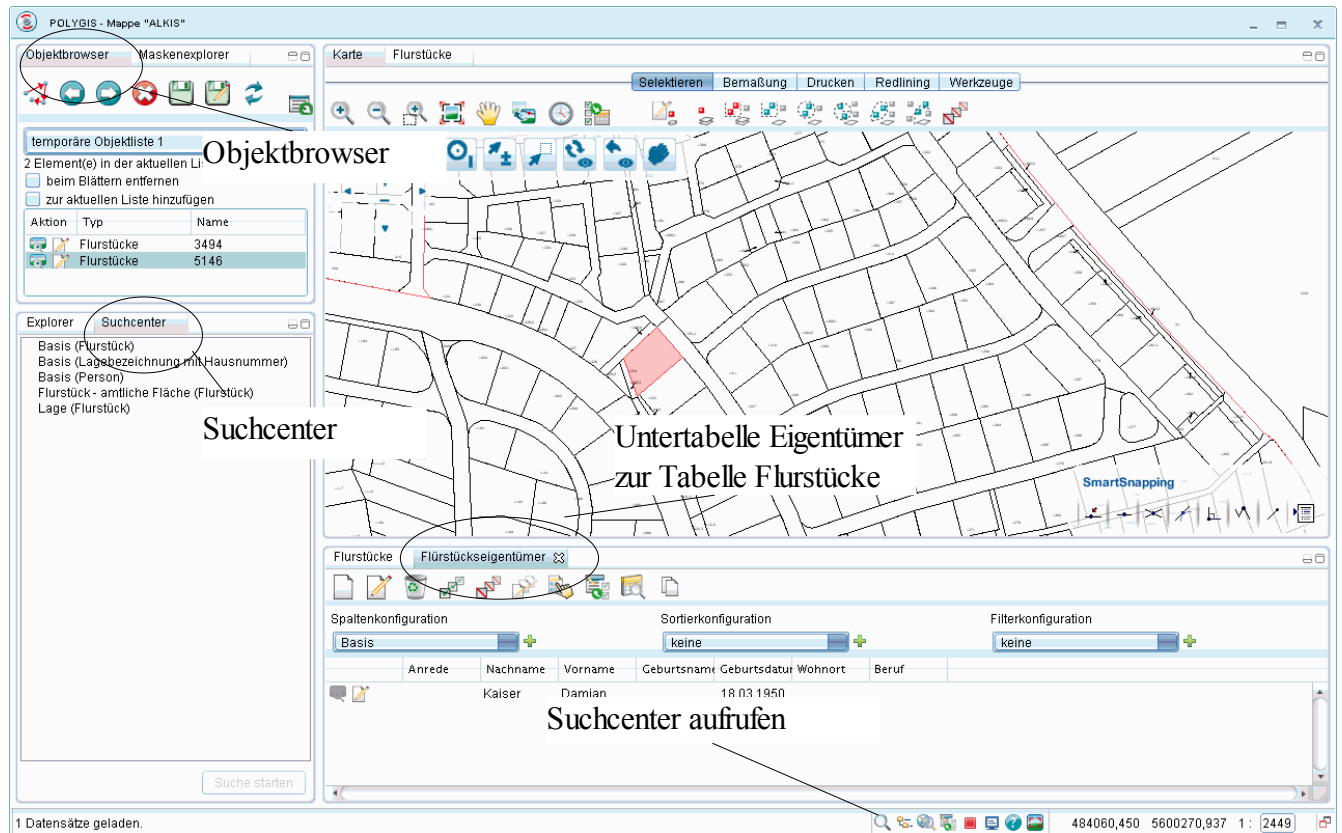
POLYGIS - Mappe "ALKIS"

Objektbrowser Maskenexplorer

temporäre Objektliste 1

2 Element(e) in der aktuellen Li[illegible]

beim Blättern entfernen

zur aktuellen Liste hinzufügen

| Aktion | Typ | Name |
|---|---|---|
| | Flurstücke | 3494 |
| | Flurstücke | 5146 |

Objektbrowser

Explorer Suchcenter

Basis (Flurstück)
Basis (Lagebezeichnung mit Hausnummer)
Basis (Person)
Flurstück - amtliche Fläche (Flurstück)
Lage (Flurstück)

Suchcenter

Suche starten

Karte Flurstücke

Selektieren Bemaßung Drucken Redlining Werkzeuge

Untertabelle Eigentümer zur Tabelle Flurstücke

SmartSnapping

Flurstücke Flurstückseigentümer

Spaltenkonfiguration
Basis

Sortierkonfiguration
keine

Filterkonfiguration
keine

| | Anrede | Nachname | Vorname | Geburtsname | Geburtsdatum | Wohnort | Beruf |
|---|---|---|---|---|---|---|---|
| | | Kaiser | Damian | | 18.03.1950 | | |

Suchcenter aufrufen

1 Datensätze geladen.

484060,450 5600270,937 1 : 2449